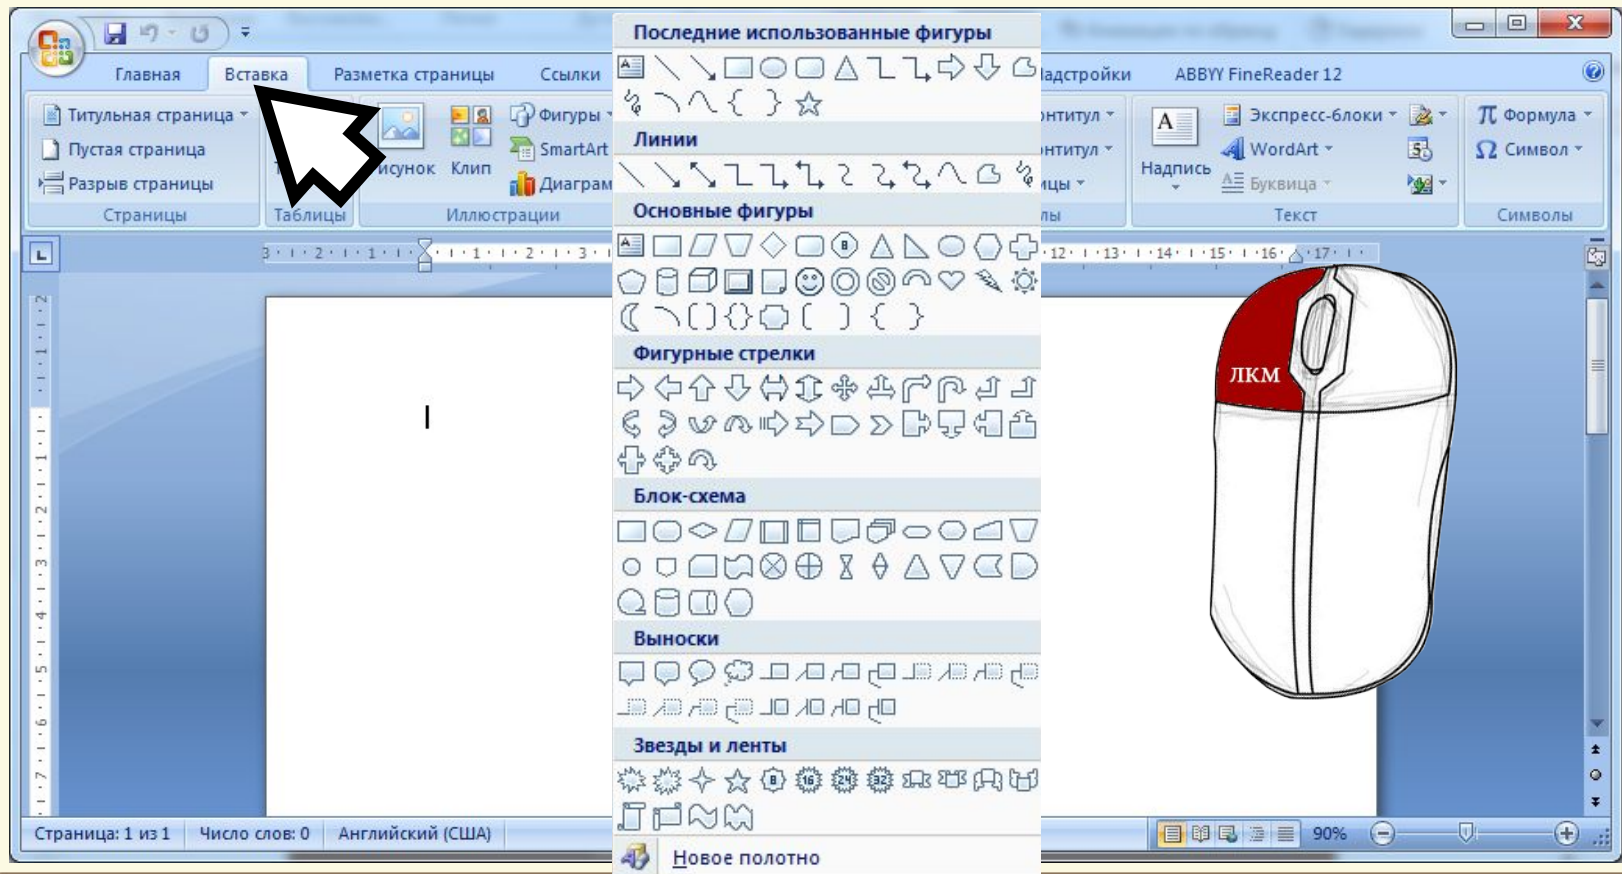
Главная
Вставка
Разметка страницы
Ссылки
адстройки
ABBYY FineReader 12

Титульная страница
Пустая страница
Разрыв страницы
Страницы

Таблицы

исунок
Клип
Фигуры
SmartArt
Диаграм
Иллюстрации

Последние использованные фигуры
Линии
Основные фигуры
Фигурные стрелки
Блок-схема
Выноски
Звезды и ленты
Новое полотно

нтитул
нтитул
цы
ы

Надпись
Экспресс-блоки
WordArt
Буквица
Текст

Формула
Символ
Символы

ЛКМ

Страница: 1 из 1
Число слов: 0
Английский (США)
90%